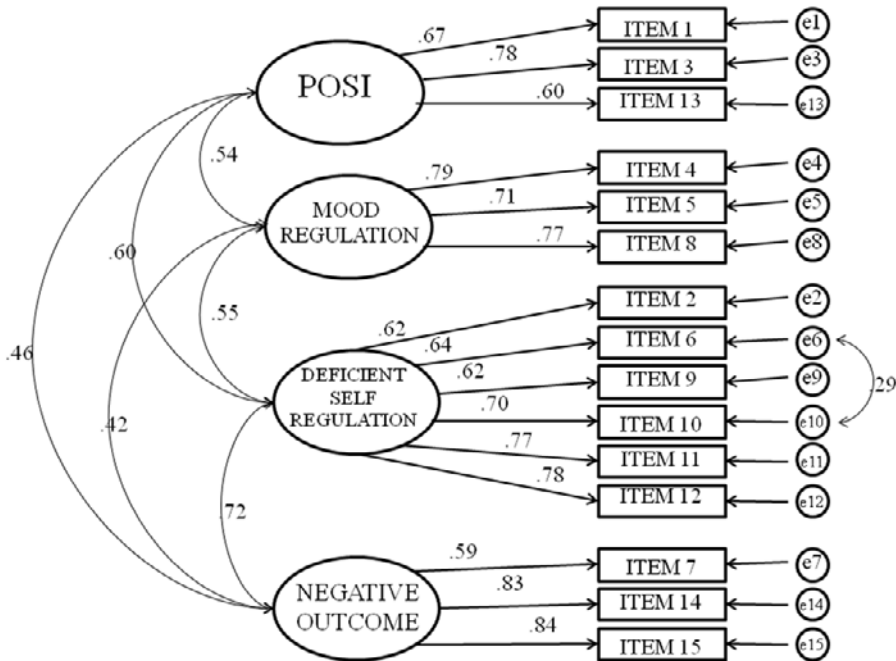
POSI
.67
.78
.60
ITEM 1
ITEM 3
ITEM 13
e1
e3
e13
.54
MOOD REGULATION
.79
.71
.77
ITEM 4
ITEM 5
ITEM 8
e4
e5
e8
.60
.55
.46
.42
DEFICIENT SELF REGULATION
.62
.64
.62
.70
.77
.78
ITEM 2
ITEM 6
ITEM 9
ITEM 10
ITEM 11
ITEM 12
e2
e6
e9
e10
e11
e12
29
.72
NEGATIVE OUTCOME
.59
.83
.84
ITEM 7
ITEM 14
ITEM 15
e7
e14
e15